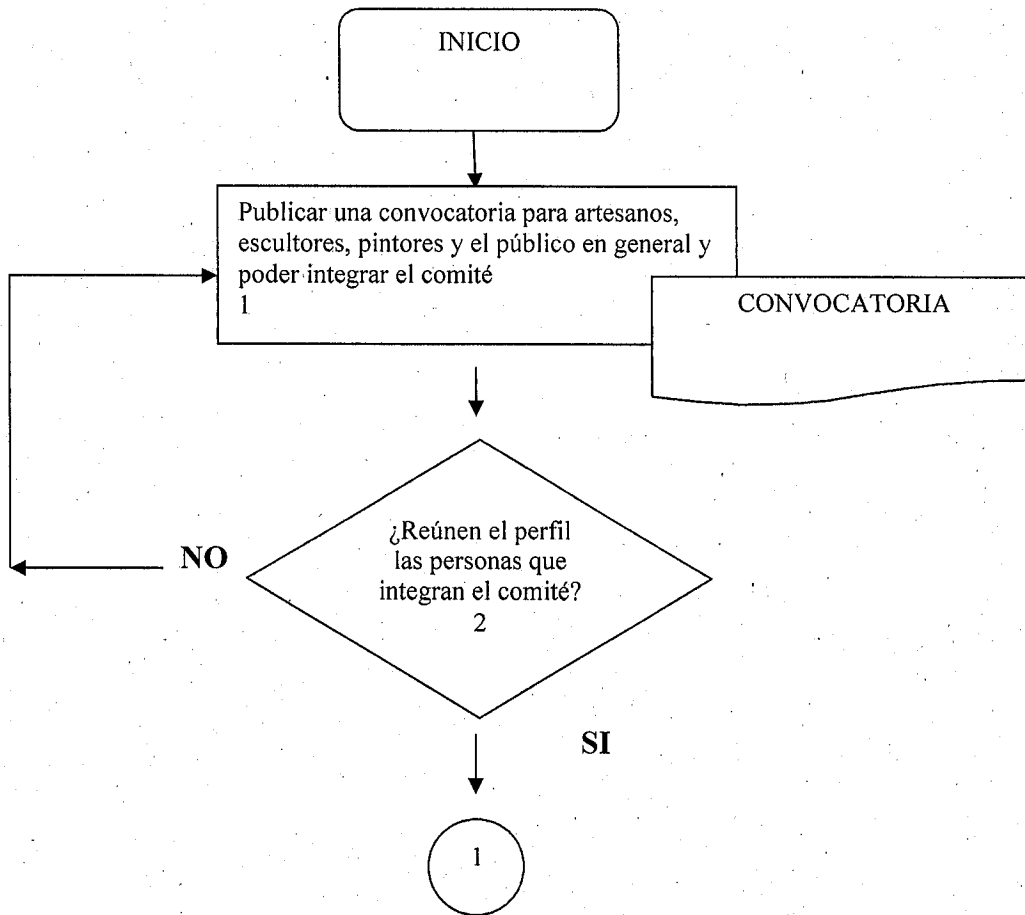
INICIO

Publicar una convocatoria para artesanos, escultores, pintores y el público en general y poder integrar el comité
1

CONVOCATORIA

¿Reúnen el perfil las personas que integran el comité?
2

NO

SI

1